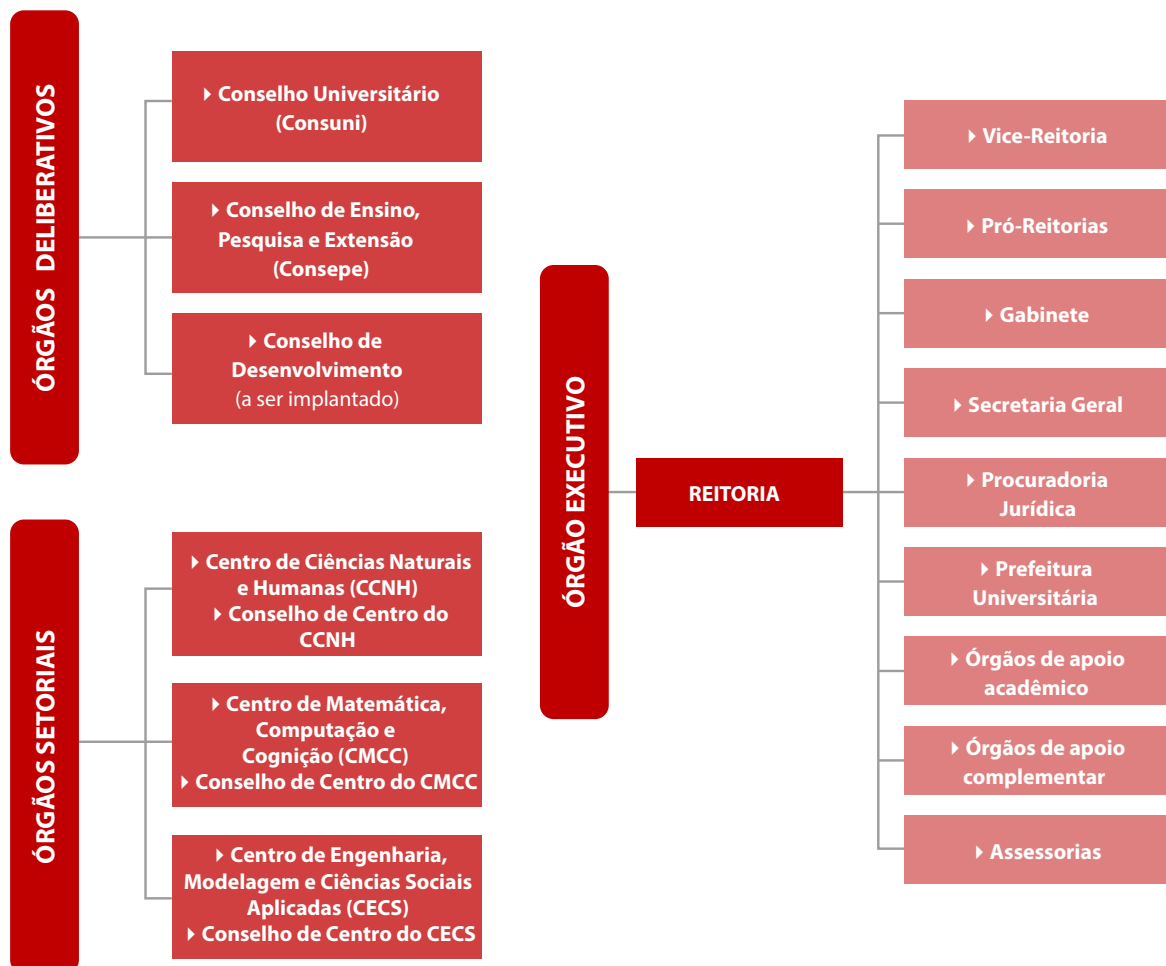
ÓRGÃOS DELIBERATIVOS

Conselho Universitário (Consuni)

Conselho de Ensino, Pesquisa e Extensão (Consepe)

Conselho de Desenvolvimento (a ser implantado)

ÓRGÃOS SETORIAIS

Centro de Ciências Naturais e Humanas (CCNH)
Conselho de Centro do CCNH

Centro de Matemática, Computação e Cognição (CMCC)
Conselho de Centro do CMCC

Centro de Engenharia, Modelagem e Ciências Sociais Aplicadas (CECS)
Conselho de Centro do CECS

ÓRGÃO EXECUTIVO

REITORIA

Vice-Reitoria

Pró-Reitorias

Gabinete

Secretaria Geral

Procuradoria Jurídica

Prefeitura Universitária

Órgãos de apoio acadêmico

Órgãos de apoio complementar

Assessorias